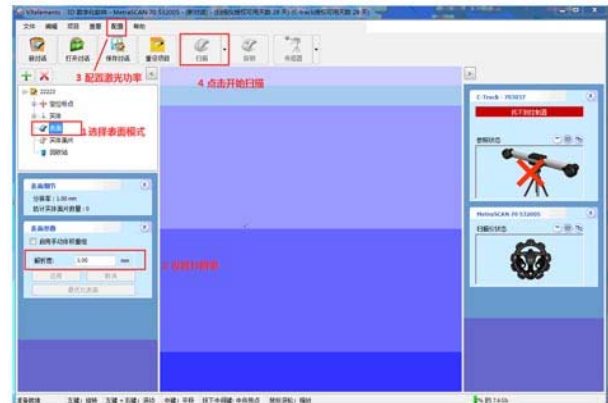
VXelements 3D 数字化软件 - MetraSCAN 70 S32005 - [新扫描] - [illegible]

文件 编辑 项目 查看 配置 帮助

新扫描 打开扫描 保存扫描 重设扫描 扫描 目标 表面 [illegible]

3 配置激光功率

4 点击开始扫描

22223
定位标点
实体
表面
实体面片
刚体

1 选择表面模式

表面细节
分辨率：1.00 mm
估计实体面片数量：0

表面参数
启用手动分辨率
解析度： 1.00 mm
应用 取消
建构实体

2 设置分辨率

C-Track - 703837
找不到扫描器
跟踪状态

MetraSCAN 70 S32005
扫描仪状态

准备就绪 左键：旋转 左键 + 右键：滚动 中键：平移 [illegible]

74 Ch